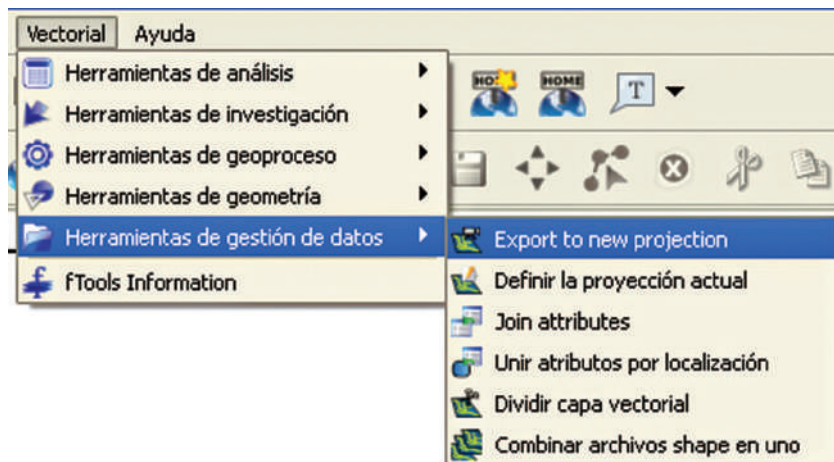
Vectorial Ayuda

Herramientas de análisis
Herramientas de investigación
Herramientas de geoproceso
Herramientas de geometría
Herramientas de gestión de datos
fTools Information

Export to new projection
Definir la proyección actual
Join attributes
Unir atributos por localización
Dividir capa vectorial
Combinar archivos shape en uno

HOME
T